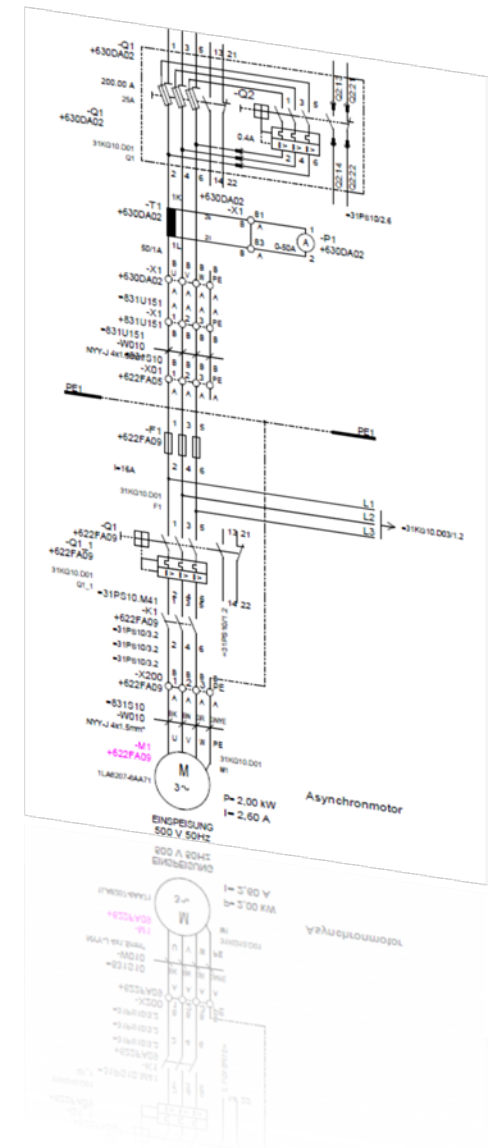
-Q1
+630DA02
1 3 5 13 21
200.00 A
25A
-Q2
-Q1
+630DA02
1 3 5
0.4A
2 4 6
31KG10.D01
Q1
2 4 6 14 22
-T1
+630DA02
1K
-X1
81
-P1
+630DA02
A
83
0-50A
50/1A
1L
=31PS10/2.6
-X1
+630DA02
=831U151
-X1
+831U151
=831U151
-W010
NYY-J 4x1.5mm²
=831S10
-X01
+622FA05
PE
PE1
-F1
+622FA09
1 3 5
I=16A
2 4 6
31KG10.D01
F1
L1
L2
L3
=31KG10.D03/1.2
-Q1
-Q1_1
+622FA09
+622FA09
1 3 5 13 21
31KG10.D01
Q1_1
=31PS10.M41
-K1
+622FA09
=31PS10/3.2
=31PS10/3.2
=31PS10/3.2
2 4 6
14 22
-X200
+622FA09
PE
=831S10
-W010
NYY-J 4x1.5mm²
U V W PE
-M1
+622FA09
M
3~
31KG10.D01
M1
1LA6207-6AA71
P= 2,00 kW
I= 2,60 A
Asynchronmotor
EINSPEISUNG
500 V 50Hz